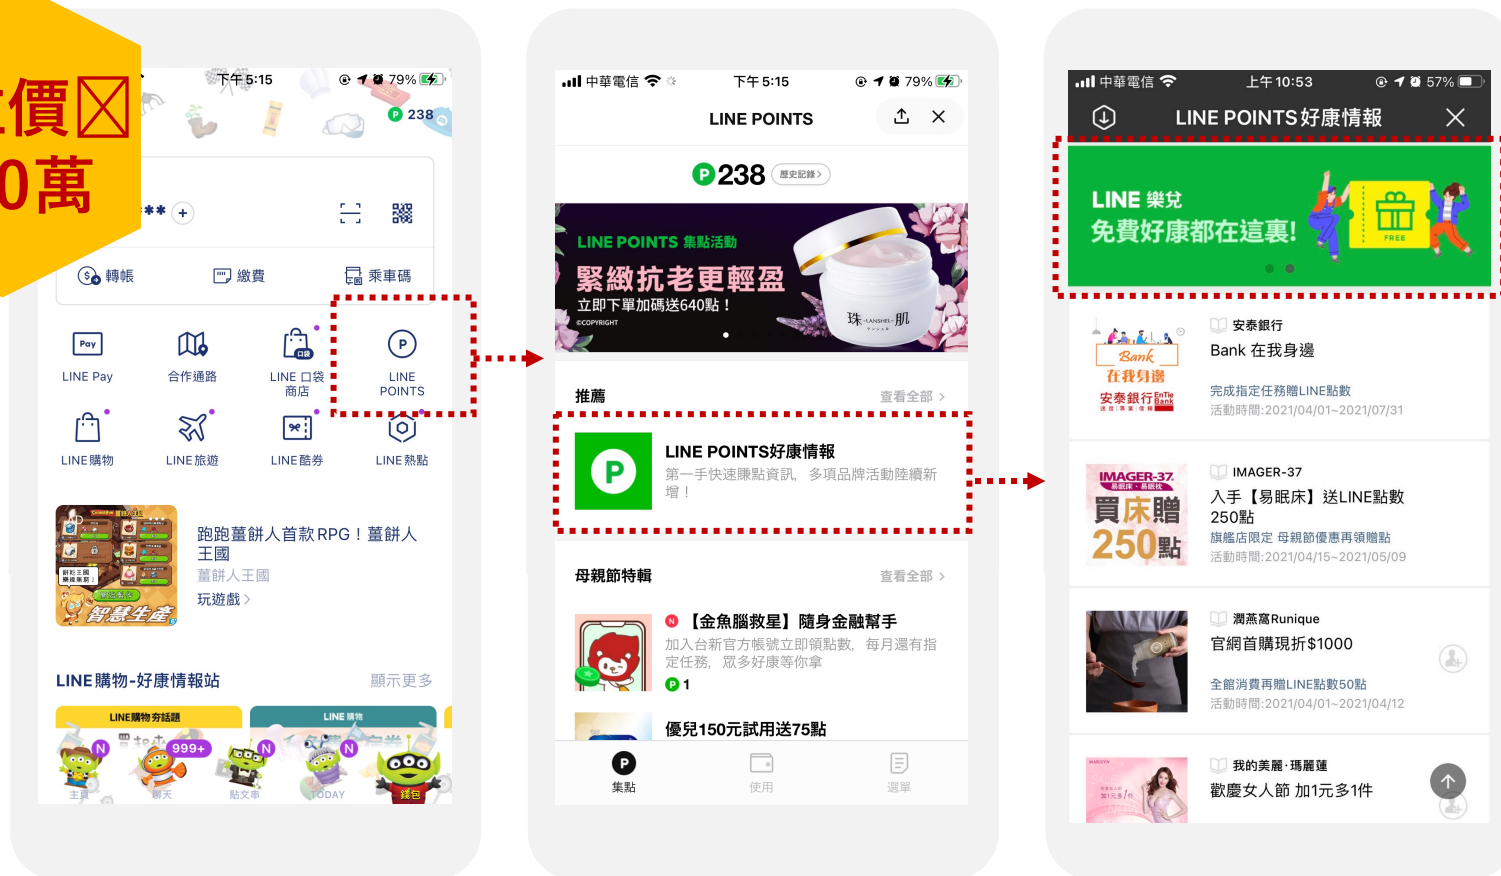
價⊠
0萬

下午5:15 79%
238
**
轉帳 繳費 乘車碼
LINE Pay 合作通路 LINE 口袋商店 LINE POINTS
LINE 購物 LINE 旅遊 LINE 酷券 LINE 熱點
跑跑薑餅人首款RPG！薑餅人王國
薑餅人王國
玩遊戲 >
智慧生產
LINE購物-好康情報站 顯示更多
LINE購物 夯話題 LINE 購物
999+
主頁 聊天 貼文串 TODAY 錢包

中華電信 下午5:15 79%
LINE POINTS
238 歷史記錄 >
LINE POINTS 集點活動
緊緻抗老更輕盈
立即下單加碼送640點！
©COPYRIGHT
推薦 查看全部 >
LINE POINTS好康情報
第一手快速賺點資訊，多項品牌活動陸續新增！
母親節特輯 查看全部 >
【金魚腦救星】隨身金融幫手
加入台新官方帳號立即領點數，每月還有指定任務，眾多好康等你拿
1
優兒150元試用送75點
集點 使用 選單

中華電信 上午10:53 57%
LINE POINTS好康情報
LINE 樂兌
免費好康都在這裏!
FREE
安泰銀行
Bank 在我身邊
完成指定任務贈LINE點數
活動時間:2021/04/01~2021/07/31
IMAGER-37
入手【易眠床】送LINE點數250點
旗艦店限定 母親節優惠再領贈點
活動時間:2021/04/15~2021/05/09
IMAGER-37 買床贈250點
潤燕窩Runique
官網首購現折$1000
全館消費再贈LINE點數50點
活動時間:2021/04/01~2021/04/12
我的美麗·瑪麗蓮
歡慶女人節 加1元多1件